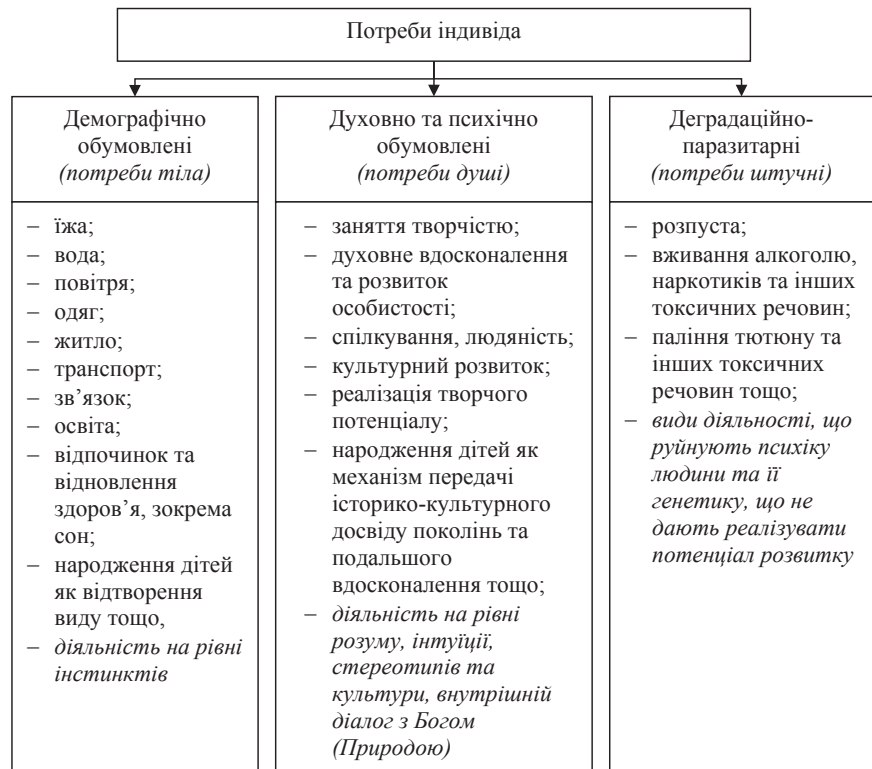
Потреби індивіда

| Демографічно обумовлені *(потреби тіла)* | Духовно та психічно обумовлені *(потреби душі)* | Деградаційно-паразитарні *(потреби штучні)* |
|---|---|---|
| – їжа; – вода; – повітря; – одяг; – житло; – транспорт; – зв'язок; – освіта; – відпочинок та відновлення здоров'я, зокрема сон; – народження дітей як відтворення виду тощо, – *діяльність на рівні інстинктів* | – заняття творчістю; – духовне вдосконалення та розвиток особистості; – спілкування, людяність; – культурний розвиток; – реалізація творчого потенціалу; – народження дітей як механізм передачі історико-культурного досвіду поколінь та подальшого вдосконалення тощо; – *діяльність на рівні розуму, інтуїції, стереотипів та культури, внутрішній діалог з Богом (Природою)* | – розпуста; – вживання алкоголю, наркотиків та інших токсичних речовин; – паління тютюну та інших токсичних речовин тощо; – ***види діяльності, що руйнують психіку людини та її генетику, що не дають реалізувати потенціал розвитку*** |